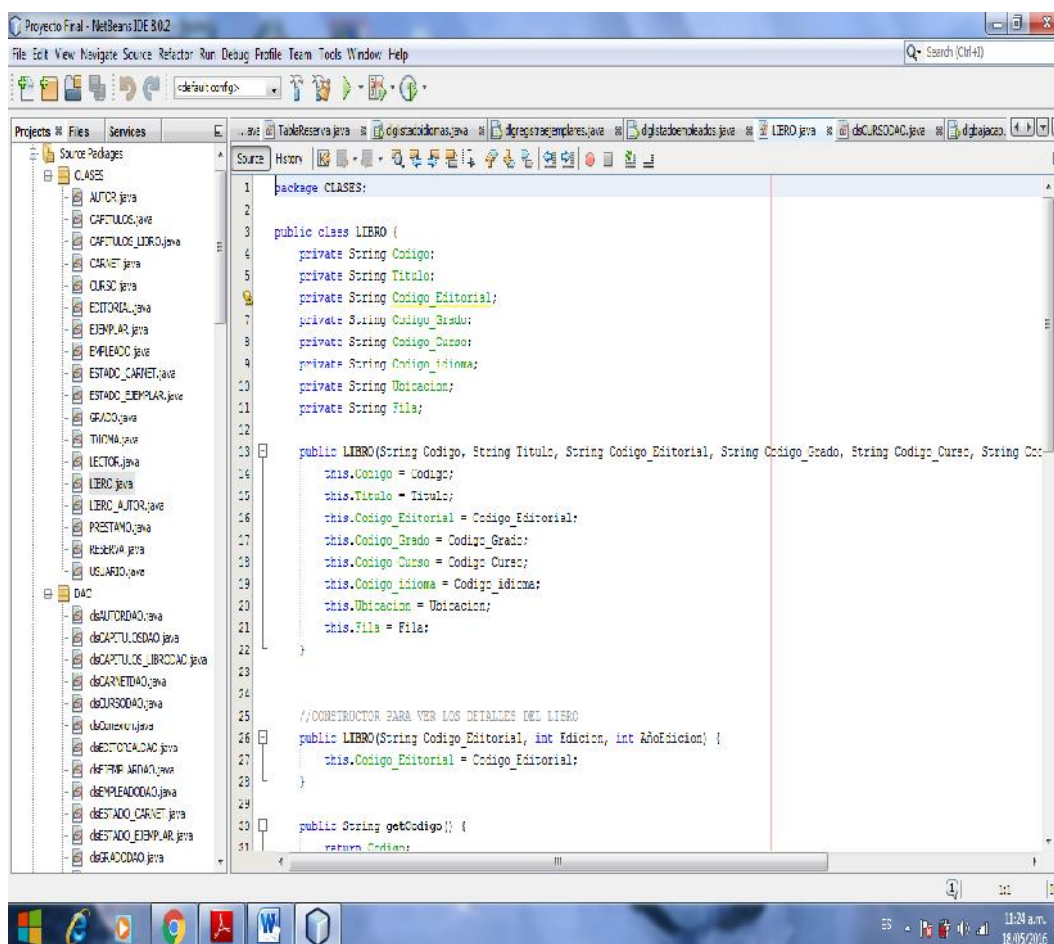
Proyecto Final - NetBeans IDE 8.0.2

File Edit View Navigate Source Refactor Run Debug Profile Team Tools Window Help

Search (Ctrl+I)

<default config>

Projects Files Services

...ava TableReserva.java dglistadoidiomas.java dlgregistroejemplares.java dglistadoempleados.java LIBRO.java dsCURSODAO.java dgbajacap...

Source History

Source Packages
CLASES
AUTOR.java
CAPITULOS.java
CAPITULOS_LIBRO.java
CARNET.java
CURSO.java
EDITORIAL.java
EJEMPLAR.java
EMPLEADO.java
ESTADO_CARNET.java
ESTADO_EJEMPLAR.java
GRADO.java
IDIOMA.java
LECTOR.java
LIBRO.java
LIBRO_AUTOR.java
PRESTAMO.java
RESERVA.java
USUARIO.java
DAO
dsAUTORDAO.java
dsCAPITULOSDAO.java
dsCAPITULOS_LIBRODAO.java
dsCARNETDAO.java
dsCURSODAO.java
dsConexion.java
dsEDITORIALDAO.java
dsEJEMPLARDAO.java
dsEMPLEADODAO.java
dsESTADO_CARNET.java
dsESTADO_EJEMPLAR.java
dsGRADODAO.java

1 package CLASES;
2
3 public class LIBRO {
4 private String Codigo;
5 private String Titulo;
6 private String Codigo_Editorial;
7 private String Codigo_Grado;
8 private String Codigo_Curso;
9 private String Codigo_idioma;
10 private String Ubicacion;
11 private String Fila;
12
13 public LIBRO(String Codigo, String Titulo, String Codigo_Editorial, String Codigo_Grado, String Codigo_Curso, String Co
14 this.Codigo = Codigo;
15 this.Titulo = Titulo;
16 this.Codigo_Editorial = Codigo_Editorial;
17 this.Codigo_Grado = Codigo_Grado;
18 this.Codigo_Curso = Codigo_Curso;
19 this.Codigo_idioma = Codigo_idioma;
20 this.Ubicacion = Ubicacion;
21 this.Fila = Fila;
22 }
23
24
25 //CONSTRUCTOR PARA VER LOS DETALLES DEL LIBRO
26 public LIBRO(String Codigo_Editorial, int Edicion, int AñoEdicion) {
27 this.Codigo_Editorial = Codigo_Editorial;
28 }
29
30 public String getCodigo() {
31 return Codigo;

1:1

ES 11:24 a.m. 18/05/2016